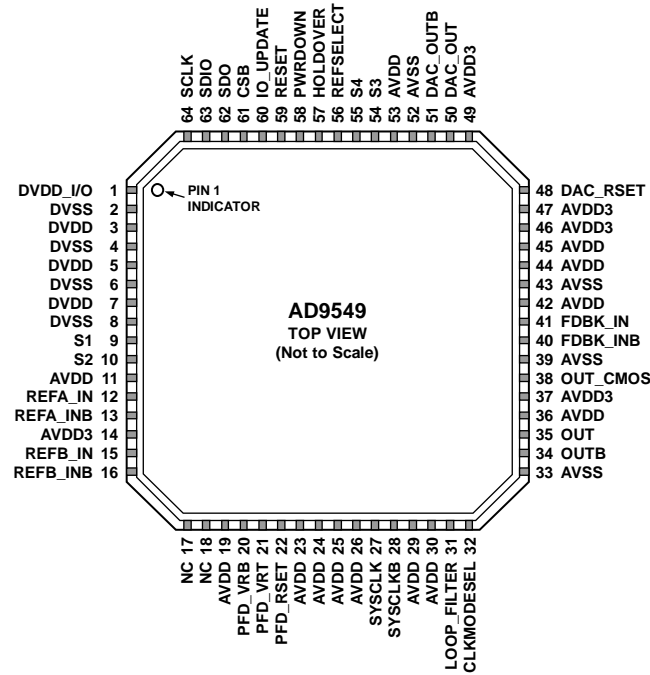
64 SCLK
63 SDIO
62 SDO
61 CSB
60 IO_UPDATE
59 RESET
58 PWRDOWN
57 HOLDOVER
56 REFSELECT
55 S4
54 S3
53 AVDD
52 AVSS
51 DAC_OUTB
50 DAC_OUT
49 AVDD3

DVDD_I/O 1
DVSS 2
DVDD 3
DVSS 4
DVDD 5
DVSS 6
DVDD 7
DVSS 8
S1 9
S2 10
AVDD 11
REFA_IN 12
REFA_INB 13
AVDD3 14
REFB_IN 15
REFB_INB 16

PIN 1 INDICATOR

AD9549
TOP VIEW
(Not to Scale)

48 DAC_RSET
47 AVDD3
46 AVDD3
45 AVDD
44 AVDD
43 AVSS
42 AVDD
41 FDBK_IN
40 FDBK_INB
39 AVSS
38 OUT_CMOS
37 AVDD3
36 AVDD
35 OUT
34 OUTB
33 AVSS

NC 17
NC 18
AVDD 19
PFD_VRB 20
PFD_VRT 21
PFD_RSET 22
AVDD 23
AVDD 24
AVDD 25
AVDD 26
SYSCLK 27
SYSCLKB 28
AVDD 29
AVDD 30
LOOP_FILTER 31
CLKMODESEL 32